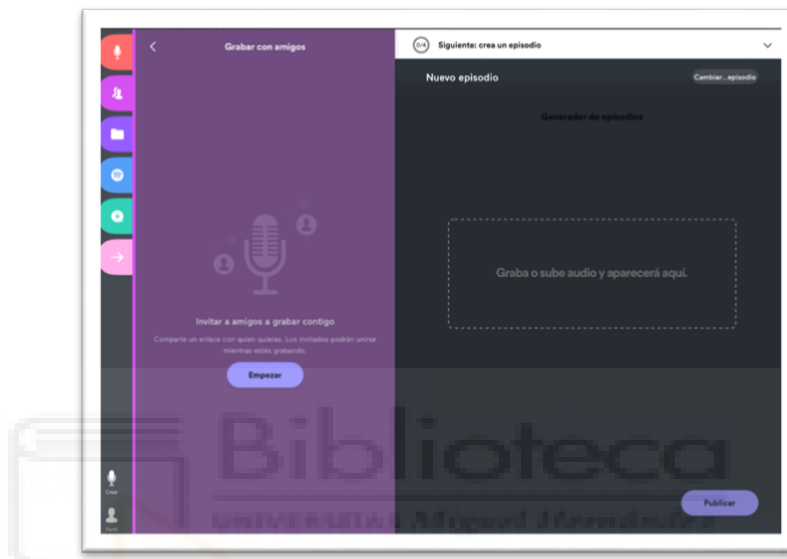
Grabar con amigos

0/4 Siguiente: crea un episodio

Nuevo episodio

Cambiar...episodio

Generador de episodios

Graba o sube audio y aparecerá aquí.

Invitar a amigos a grabar contigo

Comparte un enlace con quien quieras. Los invitados podrán unirse mientras estés grabando.

Empezar

Biblioteca

UNIVERSITAS Miguel Hernández

Crear

Publicar